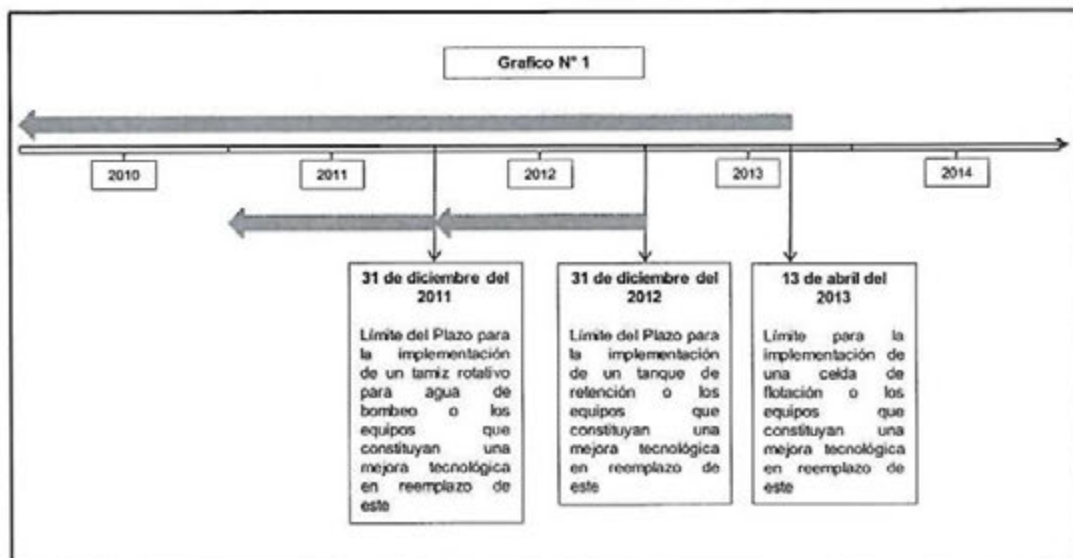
Grafico N° 1

2010

2011

2012

2013

2014

31 de diciembre del 2011

Límite del Plazo para la implementación de un tamiz rotativo para agua de bombeo o los equipos que constituyan una mejora tecnológica en reemplazo de este

31 de diciembre del 2012

Límite del Plazo para la implementación de un tanque de retención o los equipos que constituyan una mejora tecnológica en reemplazo de este

13 de abril del 2013

Límite para la implementación de una celda de flotación o los equipos que constituyan una mejora tecnológica en reemplazo de este